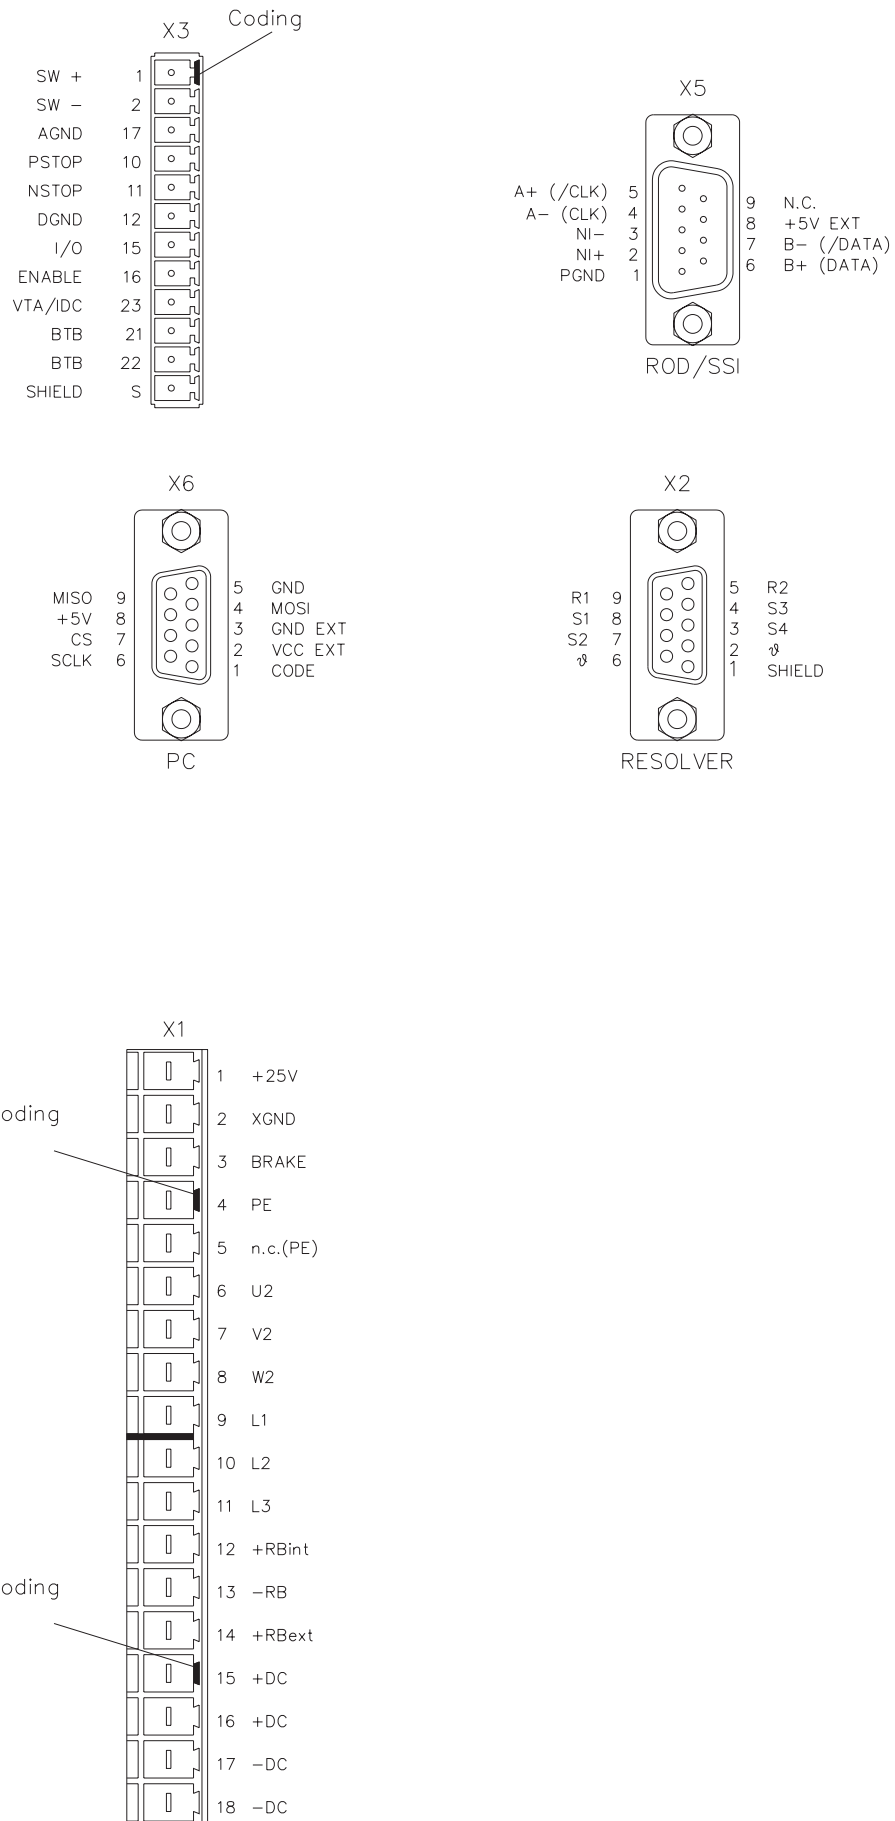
X3
Coding

SW + 1
SW − 2
AGND 17
PSTOP 10
NSTOP 11
DGND 12
I/O 15
ENABLE 16
VTA/IDC 23
BTB 21
BTB 22
SHIELD S

X5

A+ (/CLK) 5
A− (CLK) 4
NI− 3
NI+ 2
PGND 1

9 N.C.
8 +5V EXT
7 B− (/DATA)
6 B+ (DATA)

ROD/SSI

X6

MISO 9
+5V 8
CS 7
SCLK 6

5 GND
4 MOSI
3 GND EXT
2 VCC EXT
1 CODE

PC

X2

R1 9
S1 8
S2 7
ϑ 6

5 R2
4 S3
3 S4
2 ϑ
1 SHIELD

RESOLVER

X1

oding

oding

1 +25V
2 XGND
3 BRAKE
4 PE
5 n.c.(PE)
6 U2
7 V2
8 W2
9 L1
10 L2
11 L3
12 +RBint
13 −RB
14 +RBext
15 +DC
16 +DC
17 −DC
18 −DC